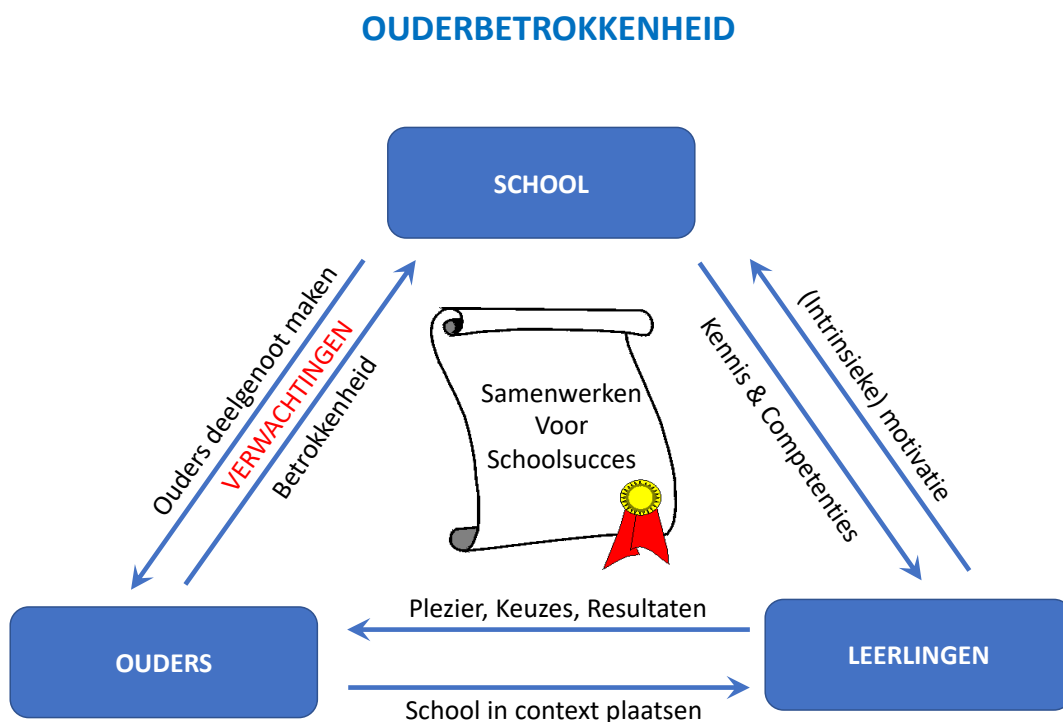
OUDERBETROKKENHEID

SCHOOL

Ouders deelgenoot maken

VERWACHTINGEN

Betrokkenheid

Samenwerken Voor Schoolsucces

Kennis & Competenties

(Intrinsieke) motivatie

Plezier, Keuzes, Resultaten

OUDERS

LEERLINGEN

School in context plaatsen